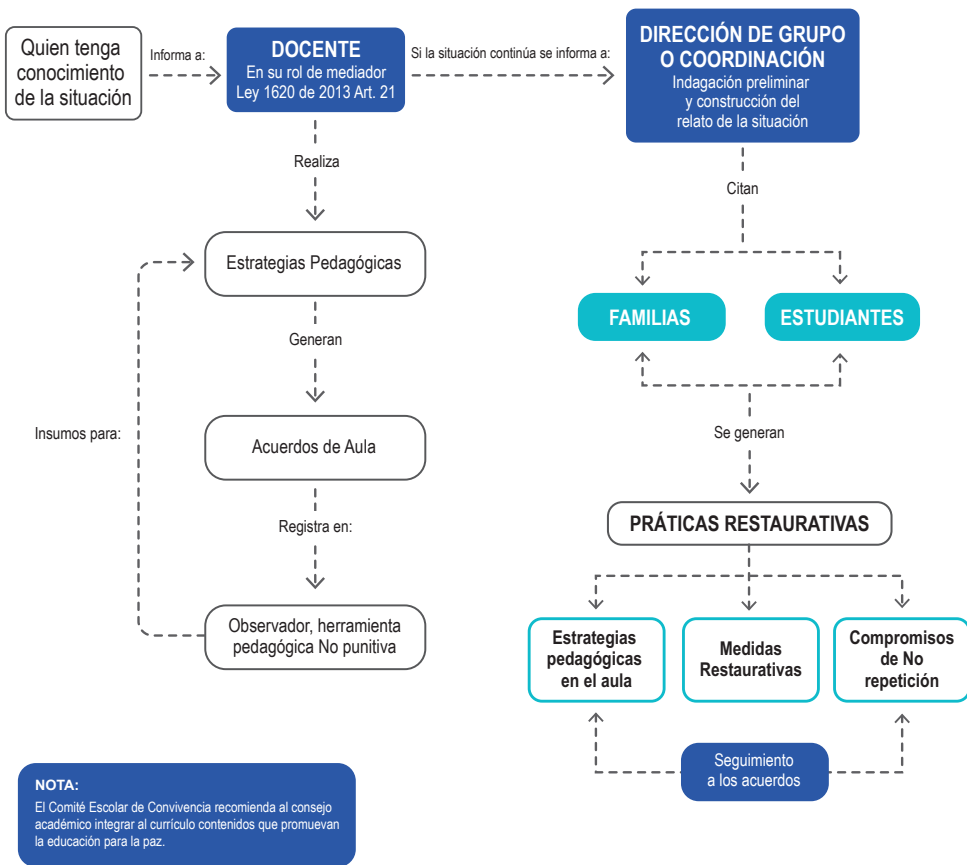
Quien tenga conocimiento de la situación

Informa a:

DOCENTE
En su rol de mediador
Ley 1620 de 2013 Art. 21

Si la situación continúa se informa a:

DIRECCIÓN DE GRUPO O COORDINACIÓN
Indagación preliminar y construcción del relato de la situación

Realiza

Estrategias Pedagógicas

Generan

Acuerdos de Aula

Registra en:

Observador, herramienta pedagógica No punitiva

Insumos para:

Citan

FAMILIAS

ESTUDIANTES

Se generan

PRÁTICAS RESTAURATIVAS

Estrategias pedagógicas en el aula

Medidas Restaurativas

Compromisos de No repetición

Seguimiento a los acuerdos

NOTA:
El Comité Escolar de Convivencia recomienda al consejo académico integrar al currículo contenidos que promuevan la educación para la paz.